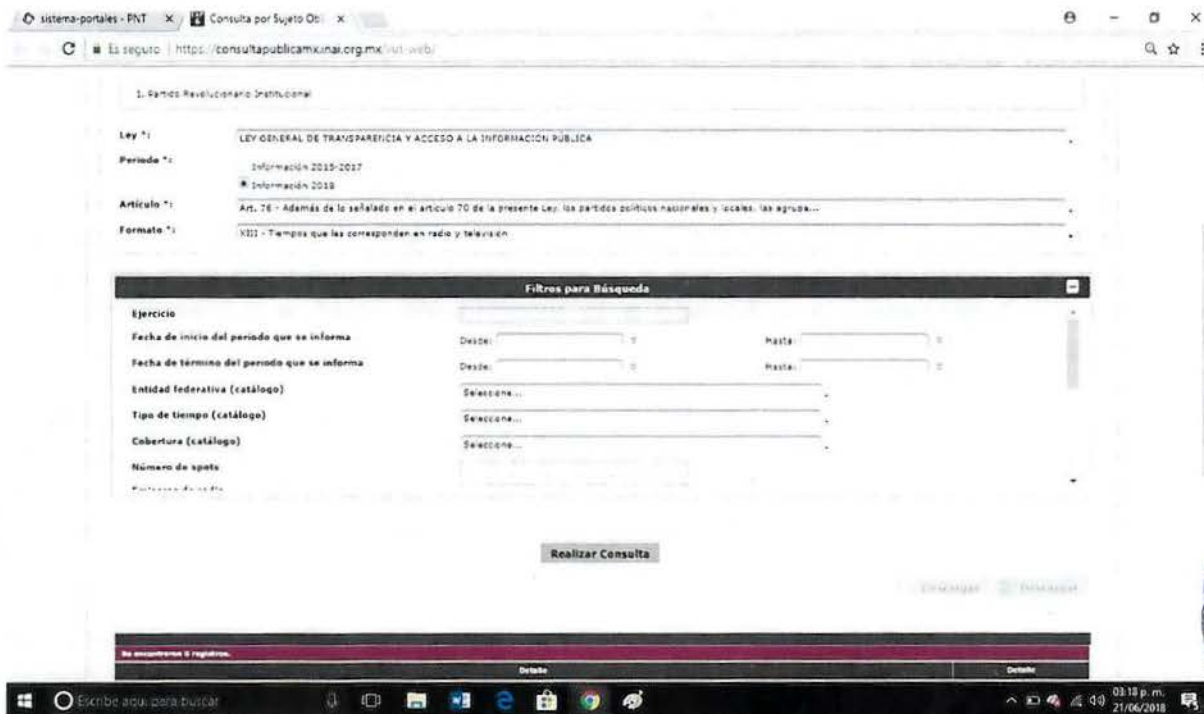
sistema-portales - PNT × Consulta por Sujeto Ob × 

Es seguro | https://consultapublicamx.inai.org.mx/vut-web/

1. Partido Revolucionario Institucional

Ley *: LEY GENERAL DE TRANSPARENCIA Y ACCESO A LA INFORMACIÓN PÚBLICA

Periodo *: Información 2015-2017
Información 2018

Artículo *: Art. 76 - Además de lo señalado en el artículo 70 de la presente Ley, los partidos políticos nacionales y locales, las agrupa...

Formato *: XIII - Tiempos que les corresponden en radio y televisión

Filtros para Búsqueda

Ejercicio

Fecha de inicio del periodo que se informa Desde: Hasta:

Fecha de término del periodo que se informa Desde: Hasta:

Entidad federativa (catálogo) Seleccione...

Tipo de tiempo (catálogo) Seleccione...

Cobertura (catálogo) Seleccione...

Número de spots

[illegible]

Realizar Consulta

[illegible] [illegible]

Se encontraron 0 registros.

Detalle Detalle

Escribe aquí para buscar

03:18 p. m. 21/06/2018